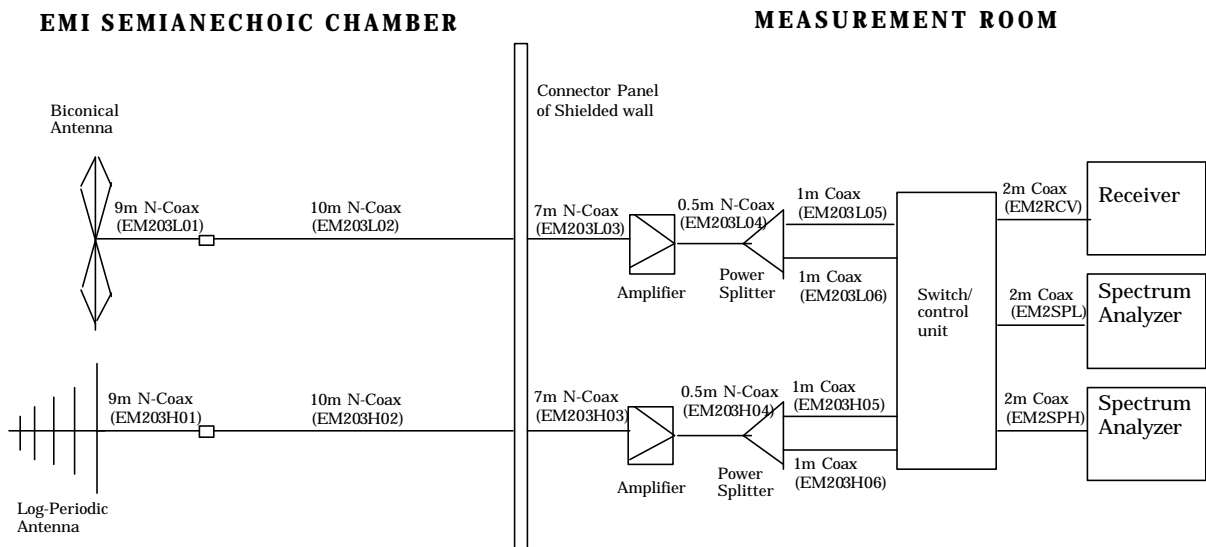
EMI SEMIANECHOIC CHAMBER

MEASUREMENT ROOM

Biconical Antenna

9m N-Coax (EM203L01)

10m N-Coax (EM203L02)

Connector Panel of Shielded wall

7m N-Coax (EM203L03)

Amplifier

0.5m N-Coax (EM203L04)

Power Splitter

1m Coax (EM203L05)

1m Coax (EM203L06)

Switch/ control unit

2m Coax (EM2RCV)

Receiver

2m Coax (EM2SPL)

Spectrum Analyzer

Log-Periodic Antenna

9m N-Coax (EM203H01)

10m N-Coax (EM203H02)

7m N-Coax (EM203H03)

Amplifier

0.5m N-Coax (EM203H04)

Power Splitter

1m Coax (EM203H05)

1m Coax (EM203H06)

2m Coax (EM2SPH)

Spectrum Analyzer